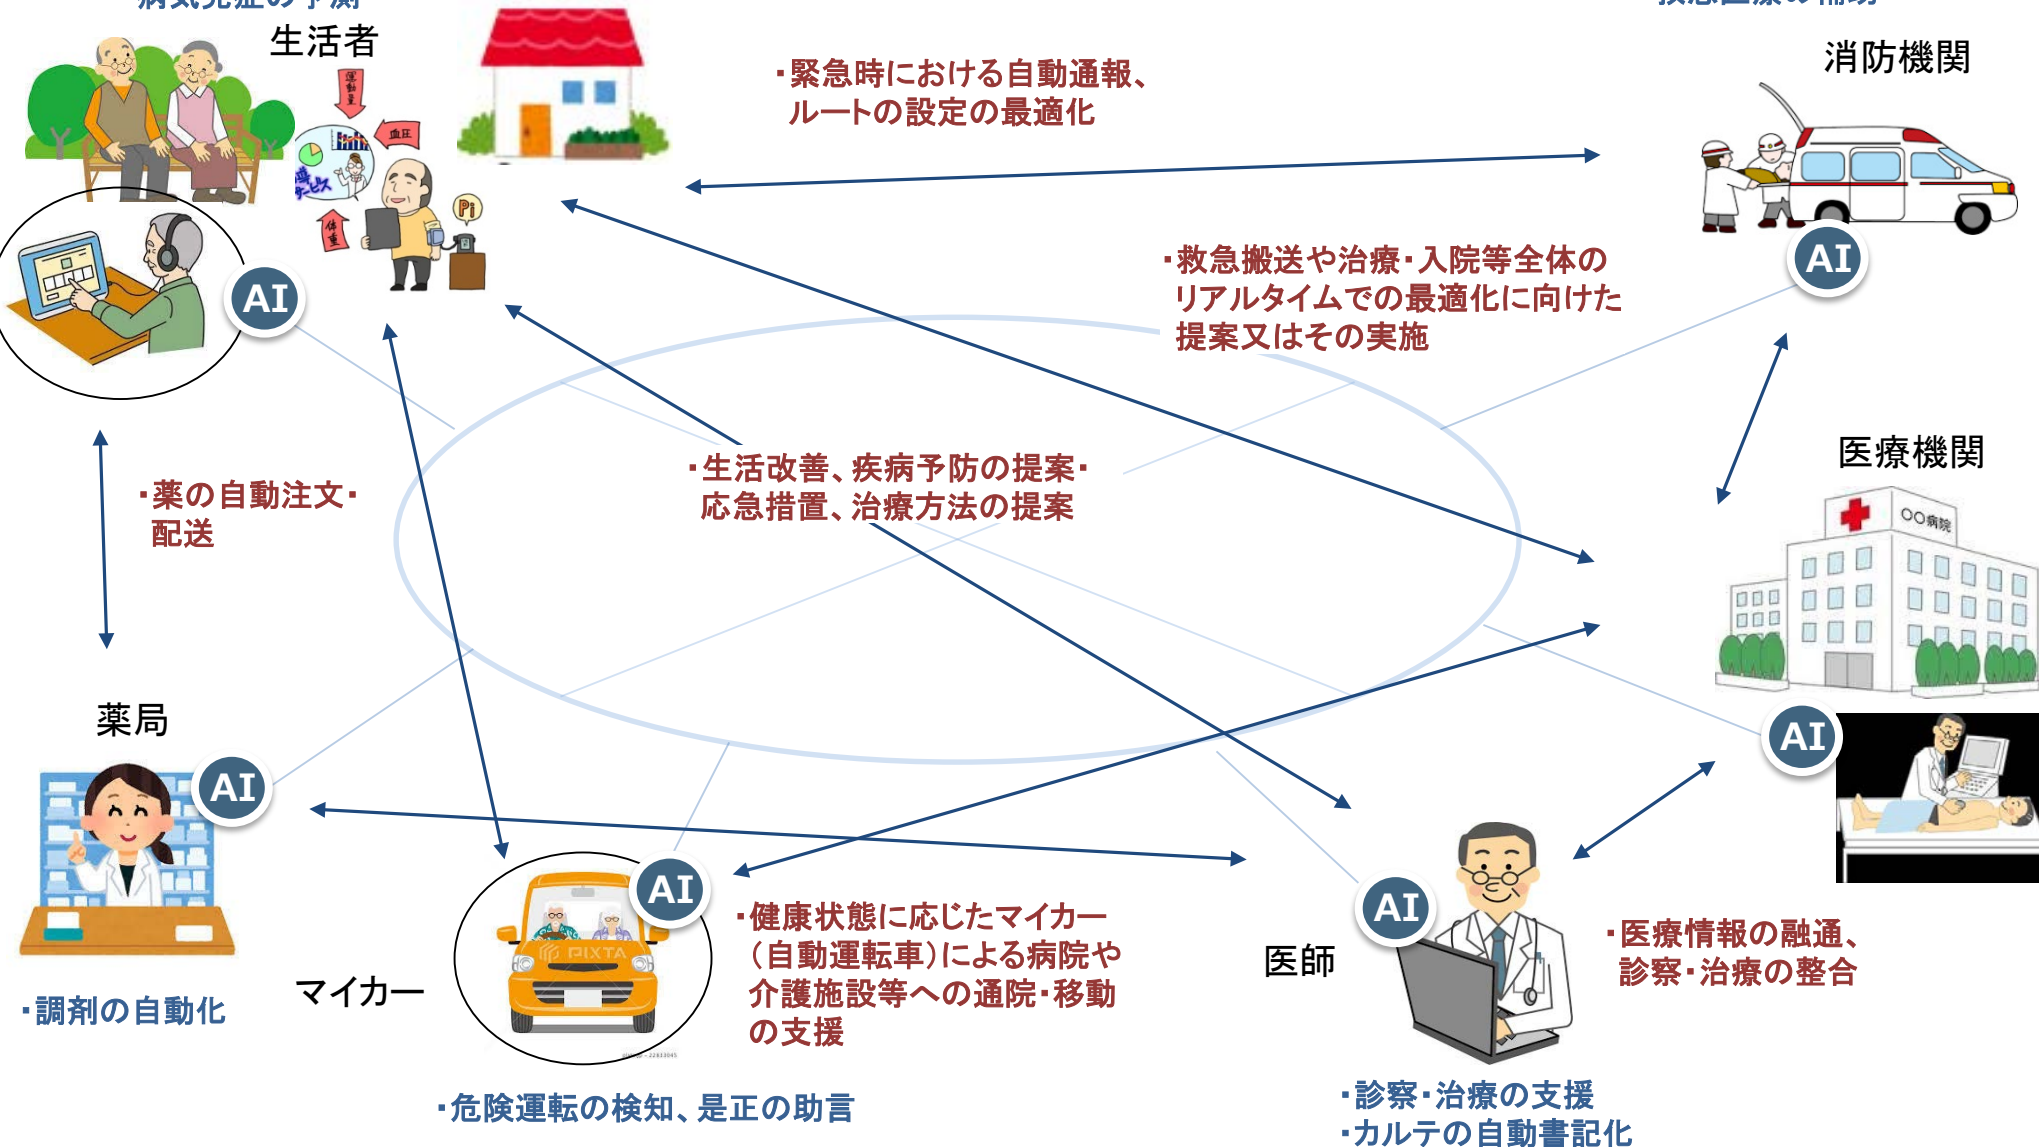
生活者

・緊急時における自動通報、ルートの設定の最適化

消防機関

AI

・救急搬送や治療・入院等全体のリアルタイムでの最適化に向けた提案又はその実施

AI

・生活改善、疾病予防の提案・応急措置、治療方法の提案

医療機関

○○病院

・薬の自動注文・配送

薬局

AI

AI

AI

AI

・健康状態に応じたマイカー（自動運転車）による病院や介護施設等への通院・移動の支援

医師

・医療情報の融通、診察・治療の整合

・調剤の自動化

マイカー

PIXTA

・危険運転の検知、是正の助言

・診察・治療の支援
・カルテの自動書記化